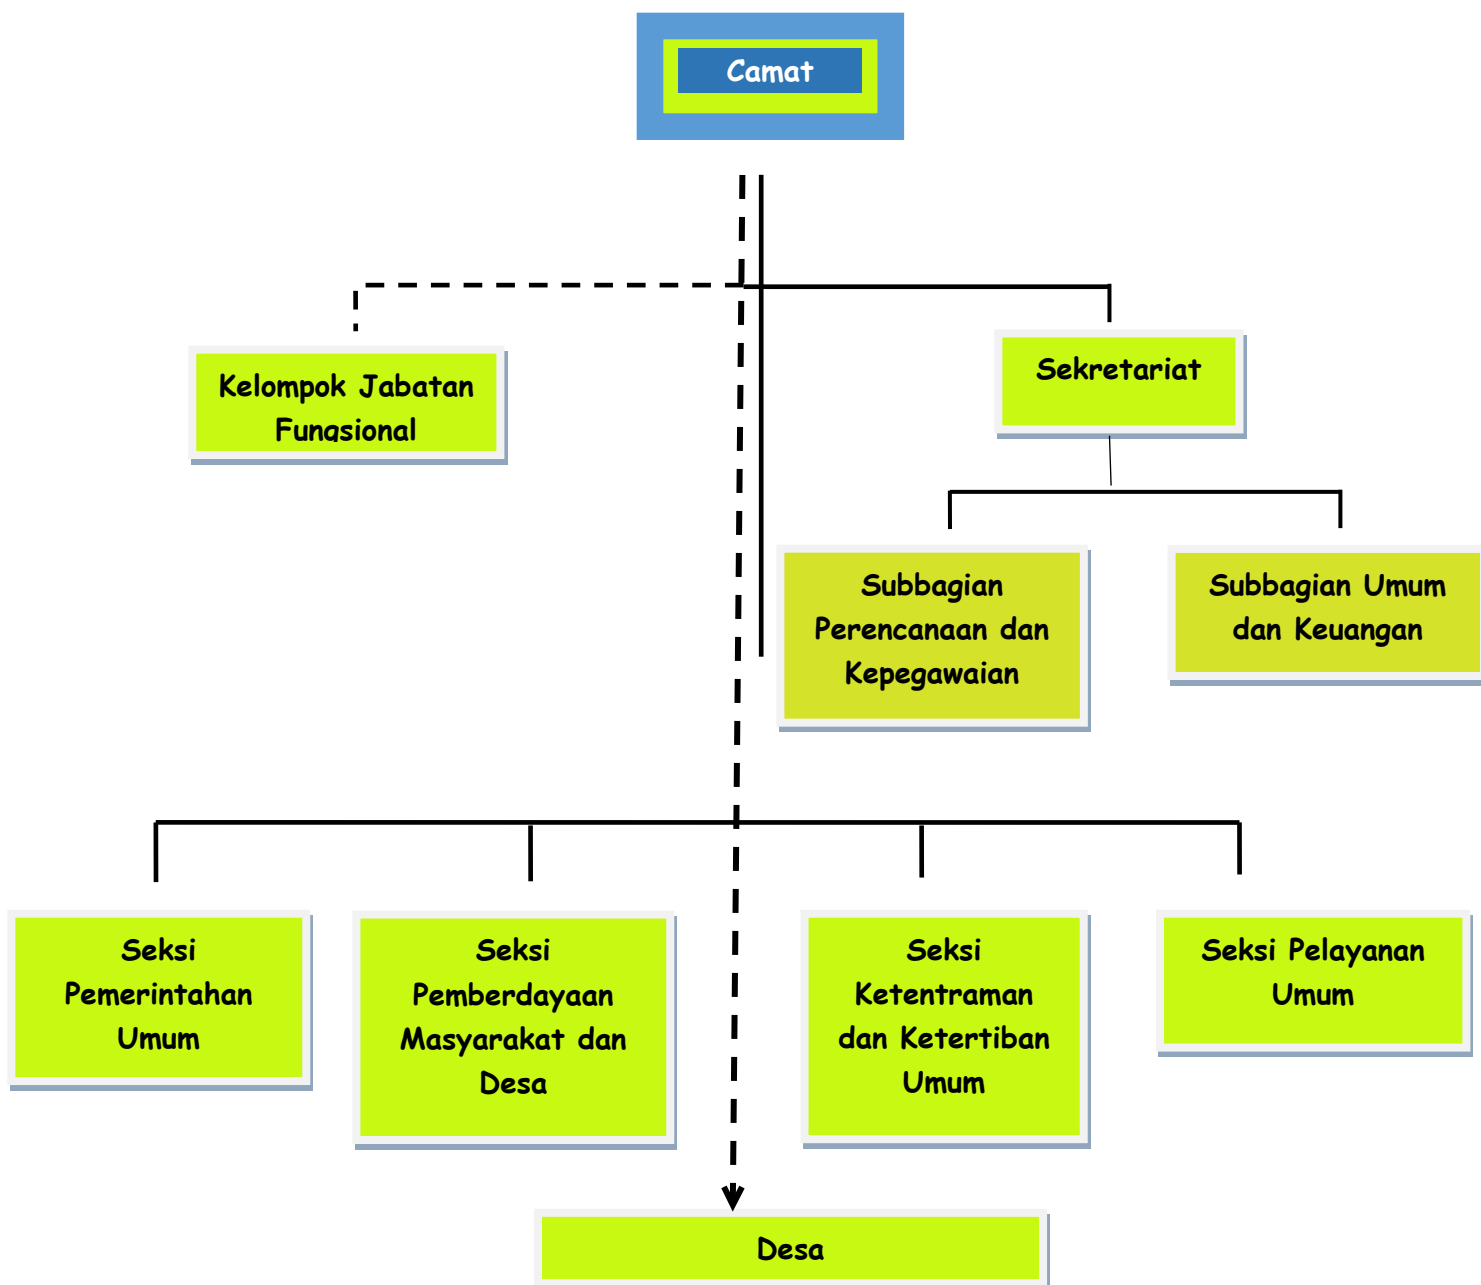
Camat

Kelompok Jabatan Fungsional

Sekretariat

Subbagian Perencanaan dan Kepegawaian

Subbagian Umum dan Keuangan

Seksi Pemerintahan Umum

Seksi Pemberdayaan Masyarakat dan Desa

Seksi Ketentraman dan Ketertiban Umum

Seksi Pelayanan Umum

Desa